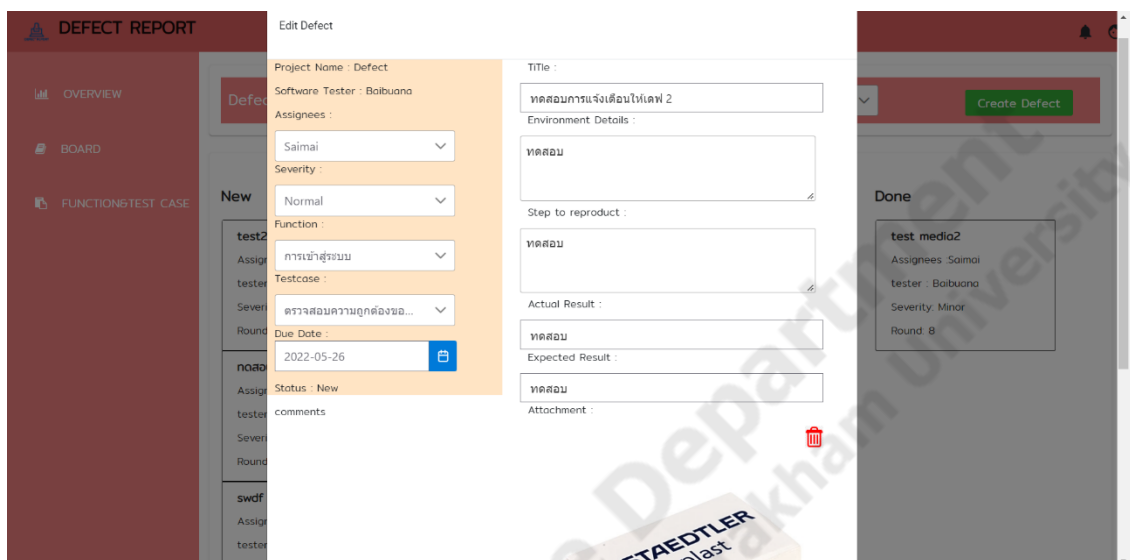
DEFECT REPORT

OVERVIEW

BOARD

FUNCTION&TEST CASE

Defe

Create Defect

New

test2
Assign
tester
Severi
Round

ทดสอ
Assign
tester
Severi
Round

swdf
Assign
tester

Done

test media2
Assignees :Saimai
tester : Baibuana
Severity: Minor
Round: 8

Edit Defect

Project Name : Defect
Software Tester : Baibuana
Assignees :
Saimai
Severity :
Normal
Function :
การเข้าสู่ระบบ
Testcase :
ตรวจสอบความถูกต้องขอ...
Due Date :
2022-05-26
Status : New
comments

TiTle :
ทดสอบการแจ้งเตือนให้เคฟ 2
Environment Details :
ทดสอบ
Step to reproduct :
ทดสอบ
Actual Result :
ทดสอบ
Expected Result :
ทดสอบ
Attachment :

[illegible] Department
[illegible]akham University

STAEDTLER
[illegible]plast